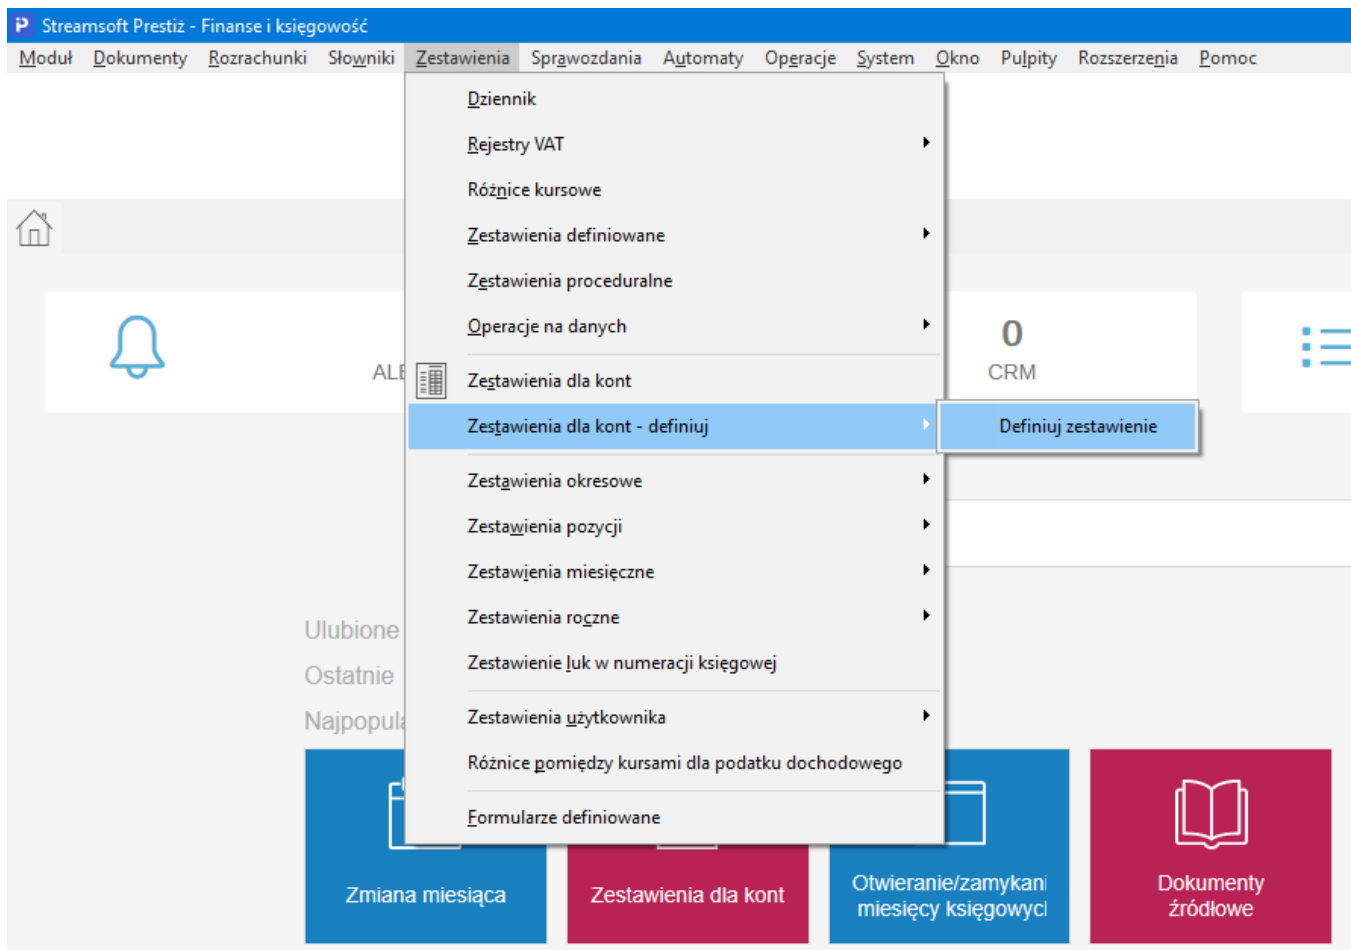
Streamsoft Prestiż - Finanse i księgowość

Moduł Dokumenty Rozrachunki Słowniki Zestawienia Sprawozdania Automaty Operacje System Okno Pulpity Rozszerzenia Pomoc

Dziennik
Rejestry VAT
Różnice kursowe
Zestawienia definiowane
Zestawienia proceduralne
Operacje na danych
Zestawienia dla kont
Zestawienia dla kont - definiuj
Definiuj zestawienie
Zestawienia okresowe
Zestawienia pozycji
Zestawienia miesięczne
Zestawienia roczne
Zestawienie luk w numeracji księgowej
Zestawienia użytkownika
Różnice pomiędzy kursami dla podatku dochodowego
Formularze definiowane

ALE
0
CRM

Ulubione
Ostatnie
Najpopula

Zmiana miesiąca
Zestawienia dla kont
Otwieranie/zamykani miesięcy księgowycl
Dokumenty źródłowe